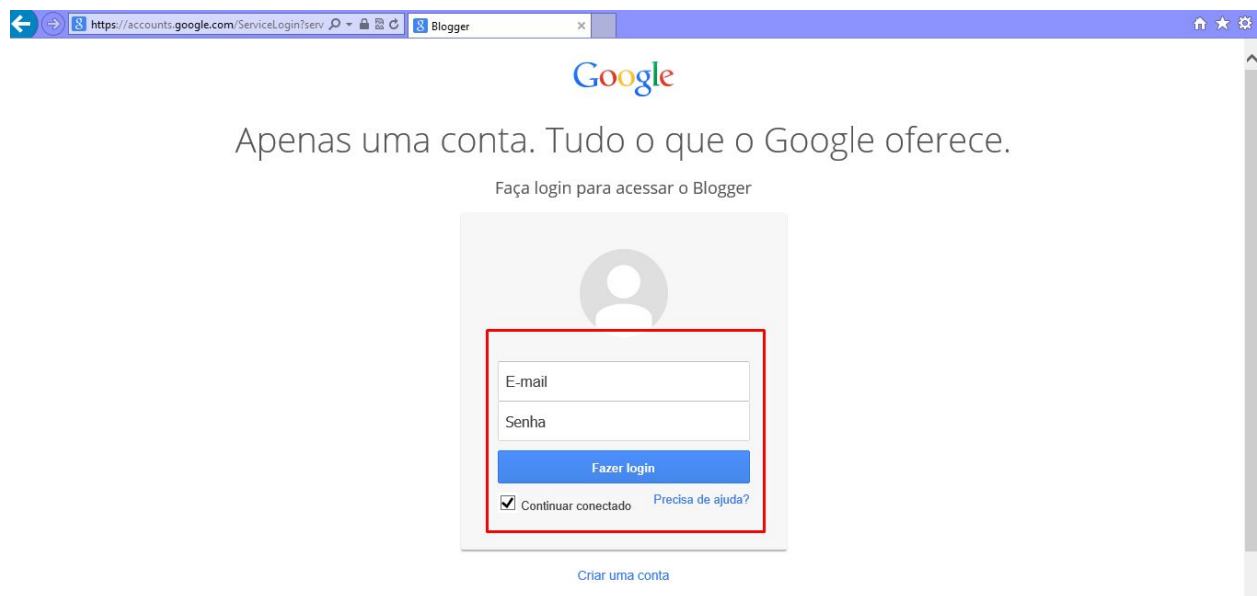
https://accounts.google.com/ServiceLogin?serv
Blogger

Google

Apenas uma conta. Tudo o que o Google oferece.

Faça login para acessar o Blogger

E-mail

Senha

Fazer login

Continuar conectado

Precisa de ajuda?

Criar uma conta